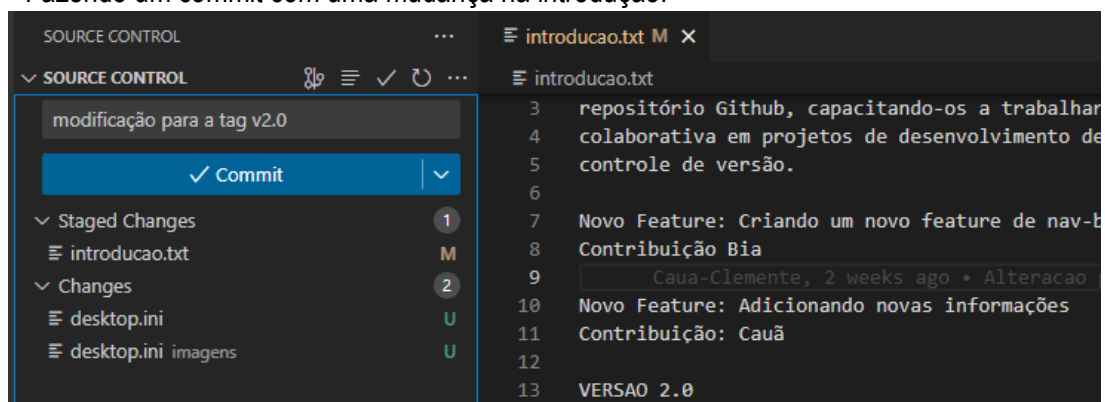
SOURCE CONTROL ···

SOURCE CONTROL ···

modificação para a tag v2.0

✓ Commit

Staged Changes 1

introducao.txt M

Changes 2

desktop.ini U

desktop.ini imagens U

introducao.txt M ×

introducao.txt

3 repositório Github, capacitando-os a trabalhar

4 colaborativa em projetos de desenvolvimento de

5 controle de versão.

6

7 Novo Feature: Criando um novo feature de nav-b

8 Contribuição Bia

9 Caua-Clemente, 2 weeks ago • Alteracao

10 Novo Feature: Adicionando novas informações

11 Contribuição: Cauã

12

13 VERSAO 2.0